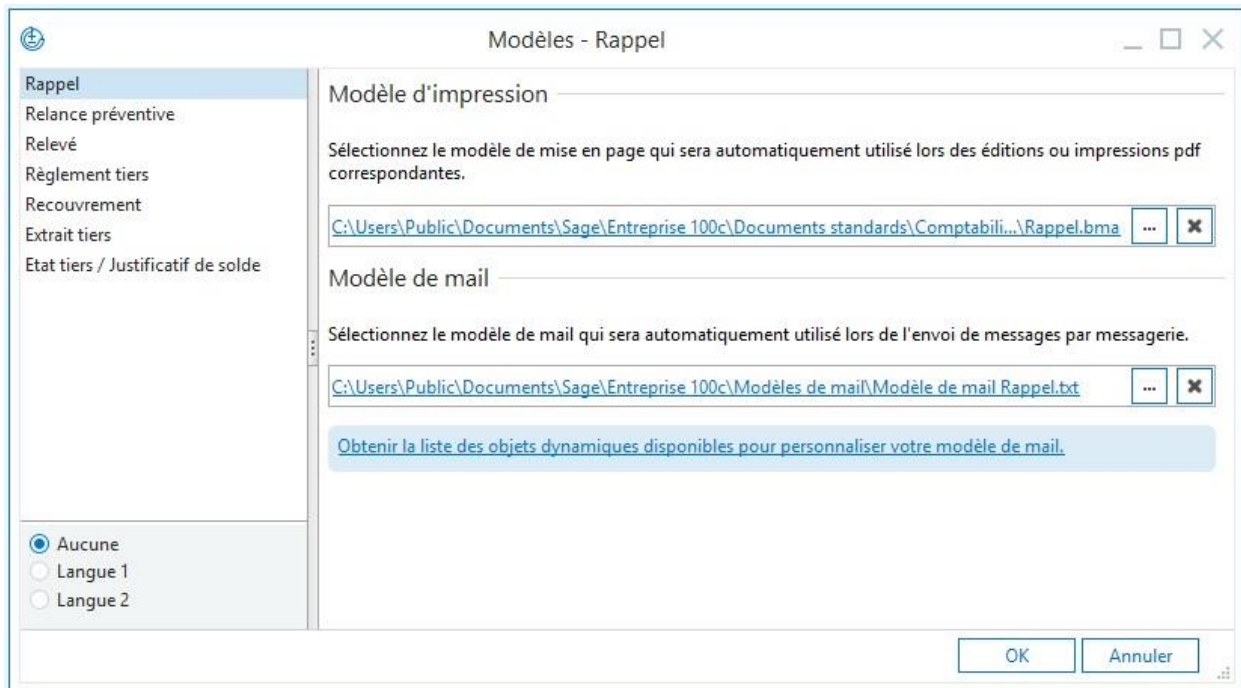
Modèles - Rappel

Rappel
Relance préventive
Relevé
Règlement tiers
Recouvrement
Extrait tiers
Etat tiers / Justificatif de solde

Aucune
Langue 1
Langue 2

Modèle d'impression

Sélectionnez le modèle de mise en page qui sera automatiquement utilisé lors des éditions ou impressions pdf correspondantes.

C:\Users\Public\Documents\Sage\Entreprise 100c\Documents standards\Comptabili...\Rappel.bma ... ✖

Modèle de mail

Sélectionnez le modèle de mail qui sera automatiquement utilisé lors de l'envoi de messages par messagerie.

C:\Users\Public\Documents\Sage\Entreprise 100c\Modèles de mail\Modèle de mail Rappel.txt ... ✖

Obtenir la liste des objets dynamiques disponibles pour personnaliser votre modèle de mail.

OK Annuler